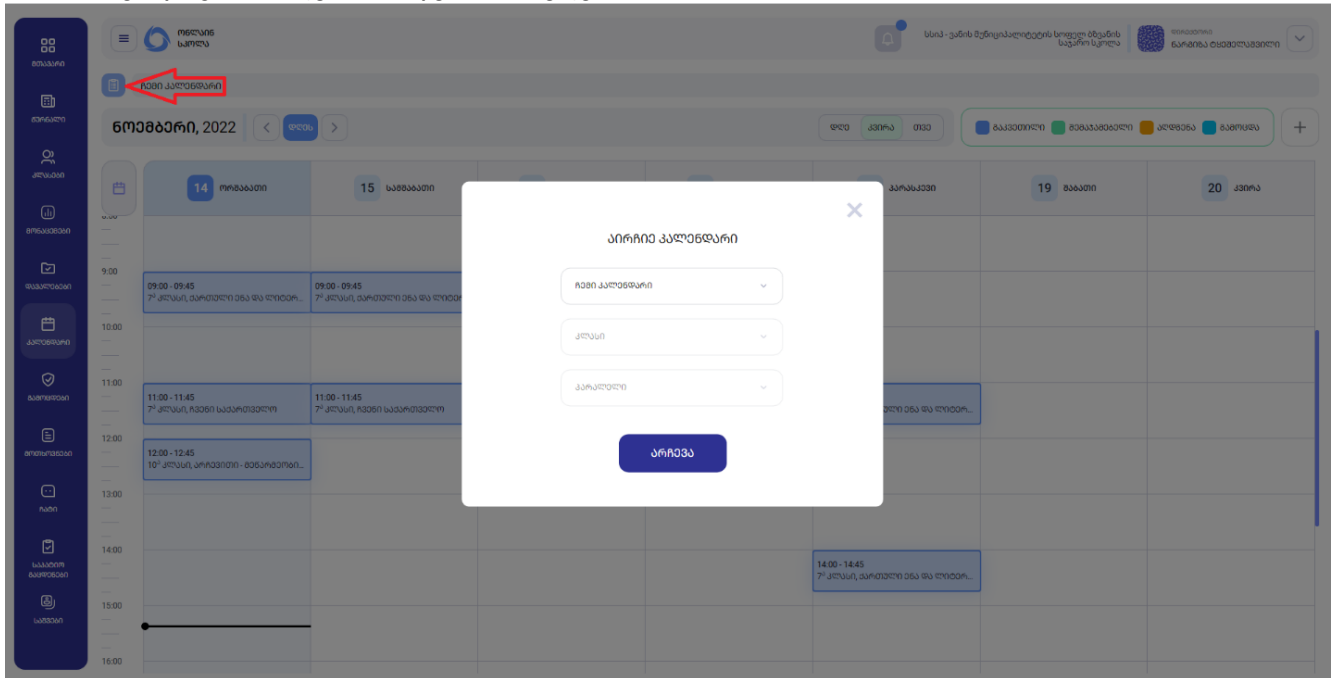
მთავარი
ჟურნალი
კლასები
მონაცემები
დავალებები
კალენდარი
გამოცდები
შეტყობინებები
ჩატი
საჯარო გამოცდები
სამზარეულო

ონლაინ სკოლა

სსიპ - ქალაქ მეჯვრისხევის სოფელ ზნუნის საჯარო სკოლა
ნარგიზა ტყემელაშვილი

ჩემი კალენდარი

ნოემბერი, 2022 დღეს

დღე კვირა თვე

გაკვეთილი შემაჯამებელი ღონისძება გამოცდა

14 ორშაბათი
15 სამშაბათი
პარასკევი
19 შაბათი
20 კვირა

9:00
09:00 - 09:45 7² კლასი, ქართული ენა და ლიტერ...
09:00 - 09:45 7² კლასი, ქართული ენა და ლიტერ...
10:00
11:00
11:00 - 11:45 7² კლასი, ჩემი საქართველო
11:00 - 11:45 7² კლასი, ჩემი საქართველო
ული ენა და ლიტერ...
12:00
12:00 - 12:45 10³ კლასი, არჩევითი - მეწარმეობ...
13:00
14:00
14:00 - 14:45 7² კლასი, ქართული ენა და ლიტერ...
15:00
16:00

აირჩიე კალენდარი
ჩემი კალენდარი
კლასი
პარალელი
არჩევა